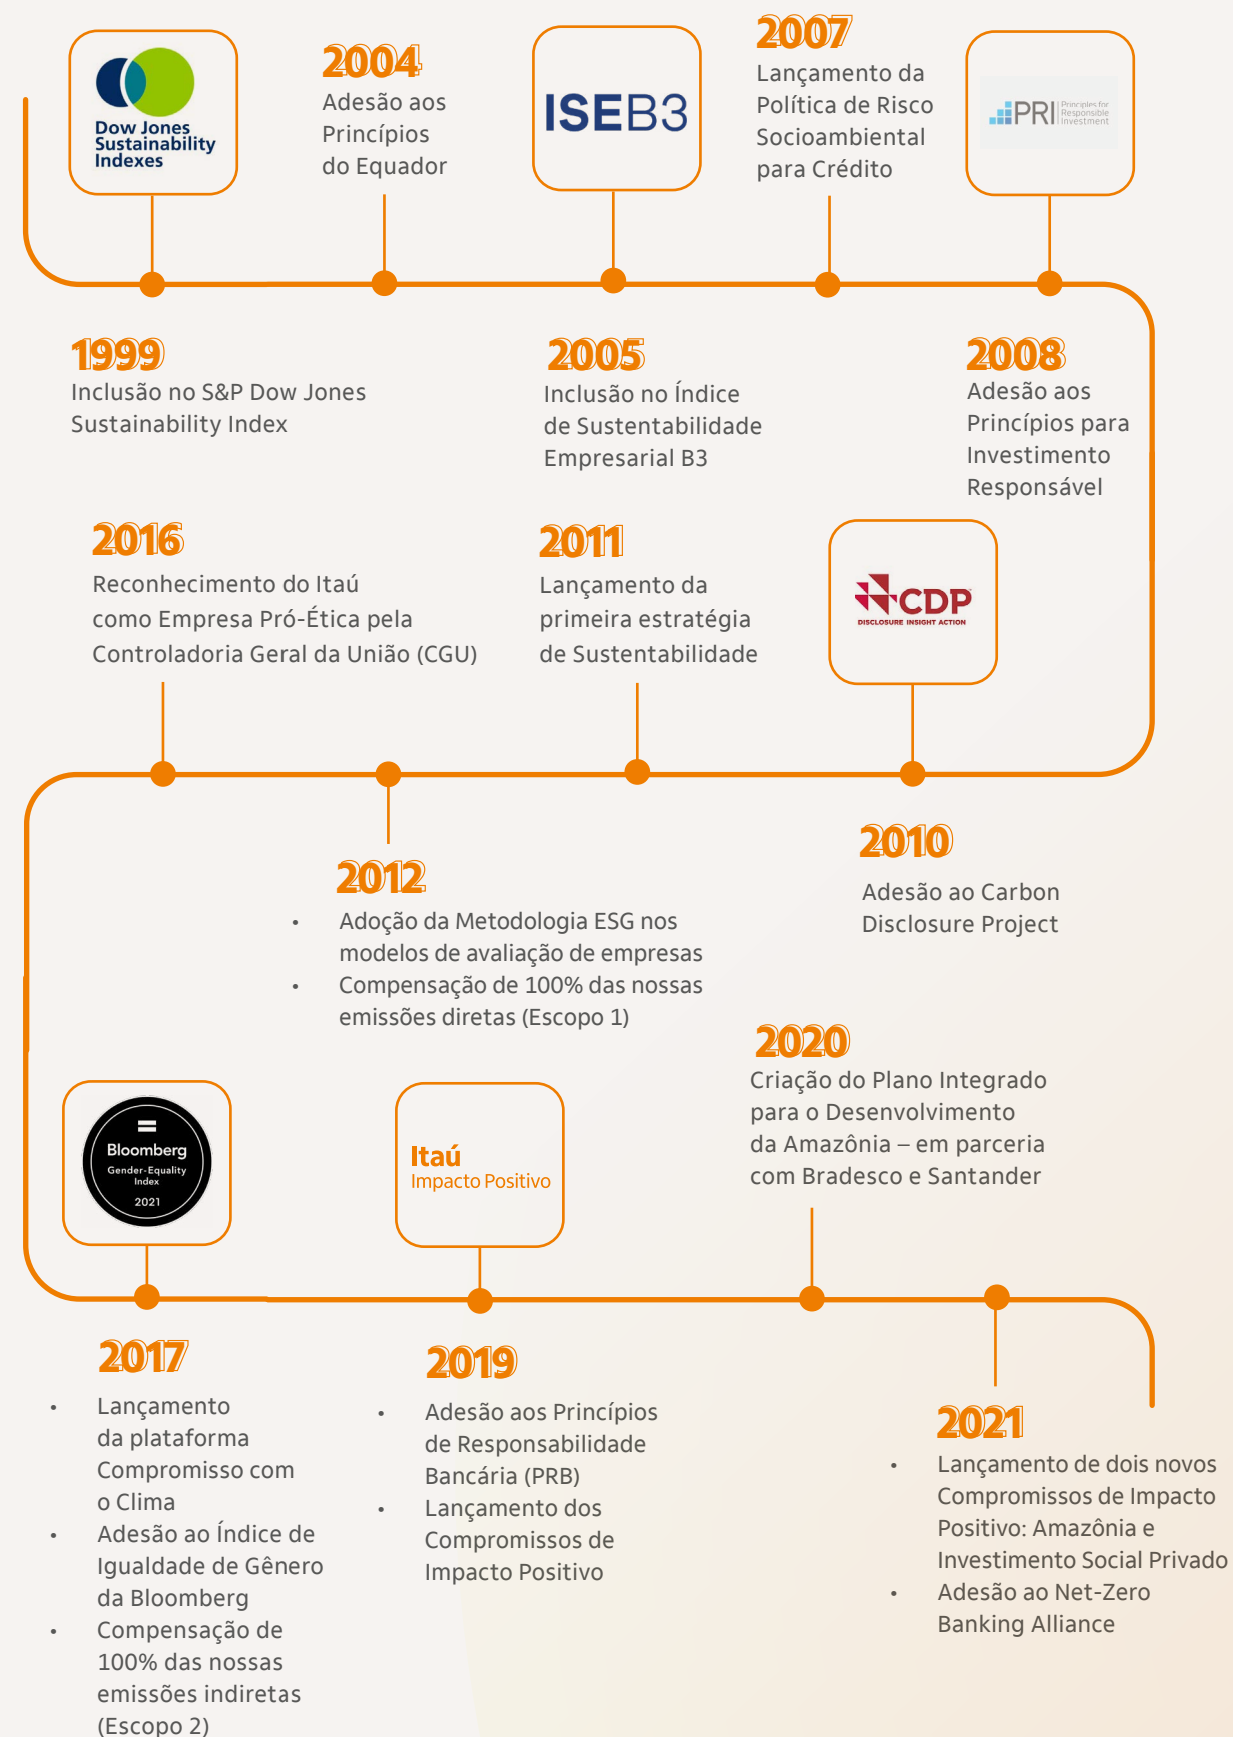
Dow Jones Sustainability Indexes

2004
Adesão aos Princípios do Equador

ISEB3

2007
Lançamento da Política de Risco Socioambiental para Crédito

PRI Principles for Responsible Investment

1999
Inclusão no S&P Dow Jones Sustainability Index

2005
Inclusão no Índice de Sustentabilidade Empresarial B3

2008
Adesão aos Princípios para Investimento Responsável

2016
Reconhecimento do Itaú como Empresa Pró-Ética pela Controladoria Geral da União (CGU)

2011
Lançamento da primeira estratégia de Sustentabilidade

CDP
DISCLOSURE INSIGHT ACTION

2012
• Adoção da Metodologia ESG nos modelos de avaliação de empresas
• Compensação de 100% das nossas emissões diretas (Escopo 1)

2010
Adesão ao Carbon Disclosure Project

2020
Criação do Plano Integrado para o Desenvolvimento da Amazônia – em parceria com Bradesco e Santander

Bloomberg
Gender-Equality Index
2021

Itaú
Impacto Positivo

2017
• Lançamento da plataforma Compromisso com o Clima
• Adesão ao Índice de Igualdade de Gênero da Bloomberg
• Compensação de 100% das nossas emissões indiretas (Escopo 2)

2019
• Adesão aos Princípios de Responsabilidade Bancária (PRB)
• Lançamento dos Compromissos de Impacto Positivo

2021
• Lançamento de dois novos Compromissos de Impacto Positivo: Amazônia e Investimento Social Privado
• Adesão ao Net-Zero Banking Alliance